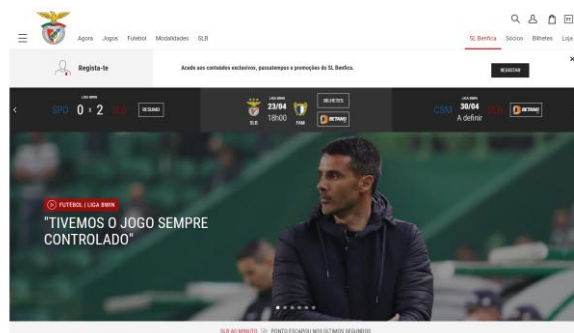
Agora Jogos Futebol Modalidades SLB

SL Benfica Sócios Bilhetes Loja

Regista-te

Acede aos conteúdos exclusivos, passatempos e promoções do SL Benfica.

REGISTAR

LIGA BWIN
SPO 0 x 2 SLB
RESUMO

LIGA BWIN
23/04
18h00
SLB FAM
BILHETES
BETANO

LIGA BWIN
CSM 30/04 SLB
A definir
BETANO

FUTEBOL | LIGA BWIN

"TIVEMOS O JOGO SEMPRE CONTROLADO"

SLB AO MINUTO PONTO ESCAPOU NOS ÚLTIMOS SEGUNDOS